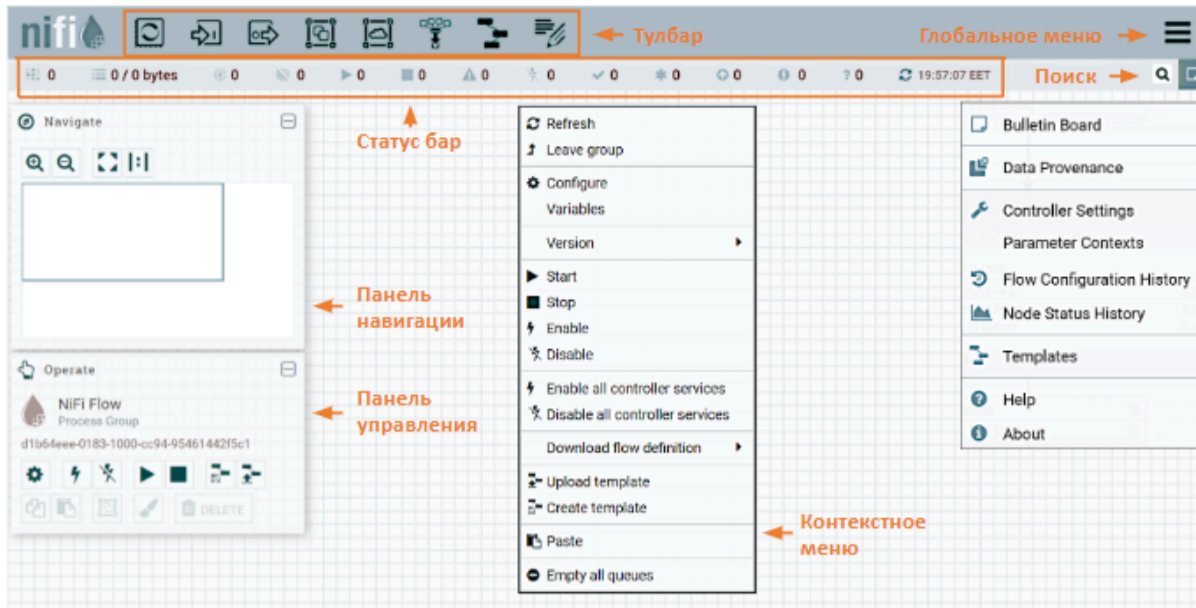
nifi

Тулбар

Глобальное меню

0 0 / 0 bytes 0 0 0 0 0 0 0 0 0 0 0 0 ? 0 19:57:07 EET

Поиск

Статус бар

Navigate

Панель навигации

Operate

NiFi Flow
Process Group

d1b64eee-0183-1000-cc94-95461442f5c1

DELETE

Панель управления

Refresh
Leave group
Configure
Variables
Version
Start
Stop
Enable
Disable
Enable all controller services
Disable all controller services
Download flow definition
Upload template
Create template
Paste
Empty all queues

Контекстное меню

Bulletin Board
Data Provenance
Controller Settings
Parameter Contexts
Flow Configuration History
Node Status History
Templates
Help
About